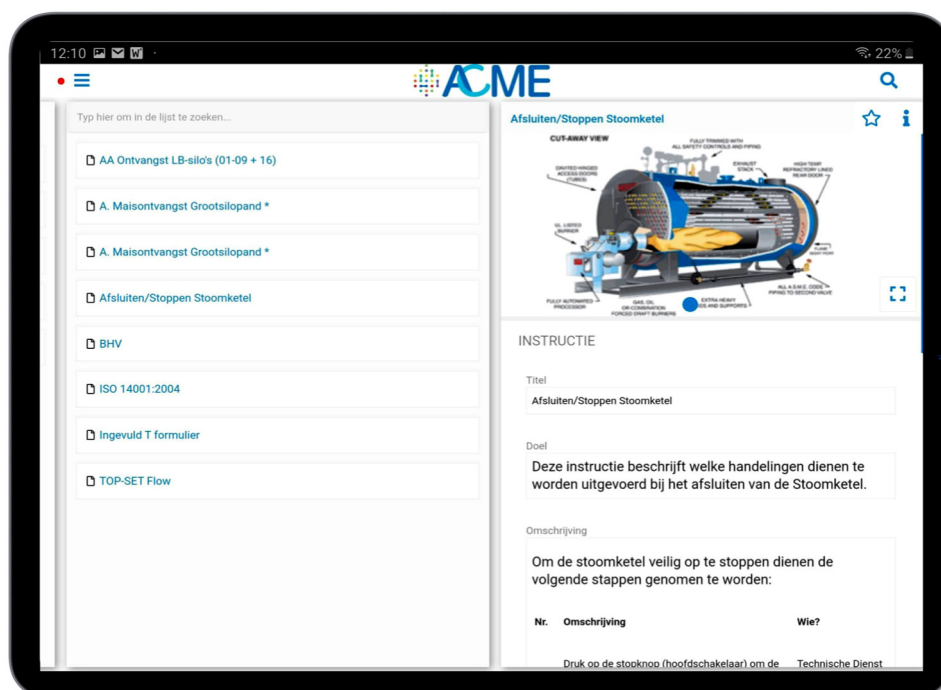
12:10 · 22%

ACME

Typ hier om in de lijst te zoeken...

AA Ontvangst LB-silo's (01-09 + 16)

A. Maisontvangst Grootsilopand *

A. Maisontvangst Grootsilopand *

Afsluiten/Stoppen Stoomketel

BHV

ISO 14001:2004

Ingevuld T formulier

TOP-SET Flow

Afsluiten/Stoppen Stoomketel

CUT-AWAY VIEW

FULLY TRIMMED WITH ALL SAFETY CONTROLS AND PIPING

DAVITED HINGED ACCESS DOORS (TUBES)

EXHAUST STACK

HIGH TEMP REFRACTORY LINED REAR DOOR

UL LISTED BURNER

FLAME SIGHT PORT

FULLY AUTOMATED PROCESSOR

GAS, OIL OR COMBINATION FORCED DRAFT BURNERS

EXTRA HEAVY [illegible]ES AND SUPPORTS

ALL A.S.M.E. CODE PIPING TO SECOND VALVE

INSTRUCTIE

Titel

Afsluiten/Stoppen Stoomketel

Doel

Deze instructie beschrijft welke handelingen dienen te worden uitgevoerd bij het afsluiten van de Stoomketel.

Omschrijving

Om de stoomketel veilig op te stoppen dienen de volgende stappen genomen te worden:

| Nr. | Omschrijving | Wie? |
|---|---|---|
| | Druk op de stopknop (hoofdschakelaar) om de | Technische Dienst |